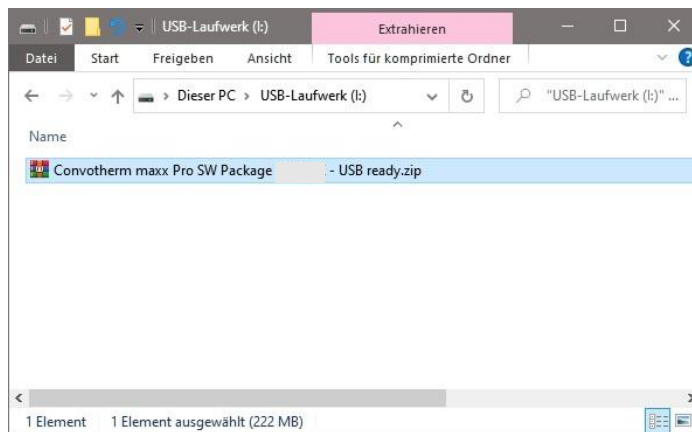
USB-Laufwerk (I:)

Extrahieren

Datei Start Freigeben Ansicht Tools für komprimierte Ordner

Dieser PC > USB-Laufwerk (I:)

"USB-Laufwerk (I:)" ...

Name

Convotherm maxx Pro SW Package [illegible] - USB ready.zip

1 Element 1 Element ausgewählt (222 MB)